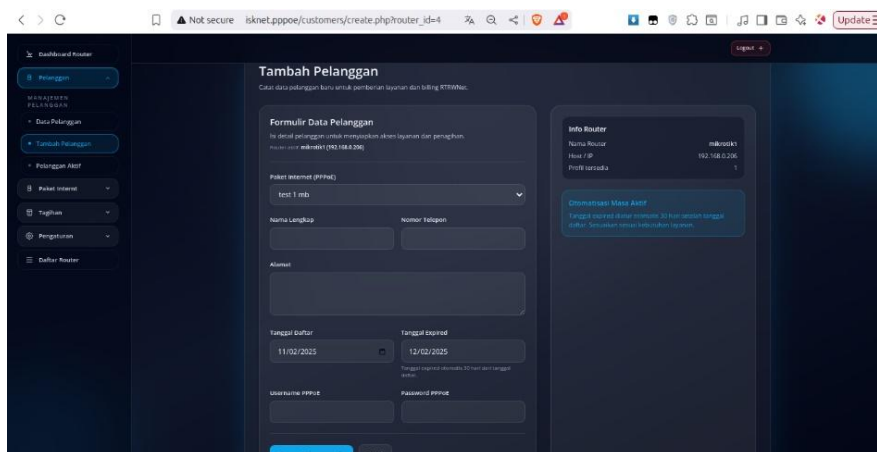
Not secure isknet.pppoe/customers/create.php?router_id=4

Update

Dashboard Router
Pelanggan
MANAJEMEN PELANGGAN
Data Pelanggan
Tambah Pelanggan
Pelanggan Aktif
Paket Internet
Tagihan
Pengaturan
Daftar Router

Logout

Tambah Pelanggan
Catat data pelanggan baru untuk pemberian layanan dan billing RTRWNet.

Formulir Data Pelanggan
Isi detail pelanggan untuk menyiapkan akses layanan dan penagihan.
Router aktif: mikrotik1 (192.168.0.206)

Paket Internet (PPPoE)
test 1 mb

Nama Lengkap
Nomor Telepon

Alamat

Tanggal Daftar
11/02/2025
Tanggal Expired
12/02/2025
Tanggal expired otomatis 30 hari dari tanggal daftar.

Username PPPoE
Password PPPoE

Info Router
Nama Router mikrotik1
Host / IP 192.168.0.206
Profil tersedia 1

Otomatisasi Masa Aktif
Tanggal expired diatur otomatis 30 hari setelah tanggal daftar. Sesuaikan sesuai kebutuhan layanan.